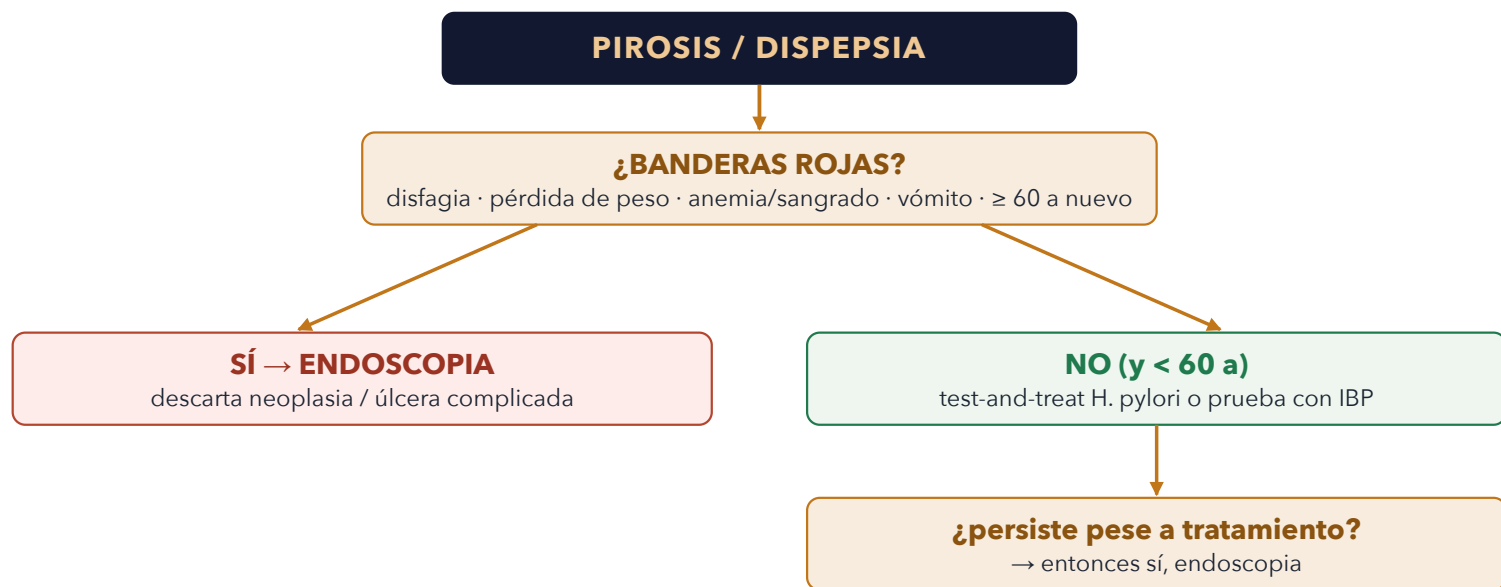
PIROSIS / DISPEPSIA

¿BANDERAS ROJAS?
disfagia · pérdida de peso · anemia/sangrado · vómito · ≥ 60 a nuevo

SÍ → ENDOSCOPIA
descarta neoplasia / úlcera complicada

NO (y < 60 a)
test-and-treat H. pylori o prueba con IBP

¿persiste pese a tratamiento?
→ entonces sí, endoscopia